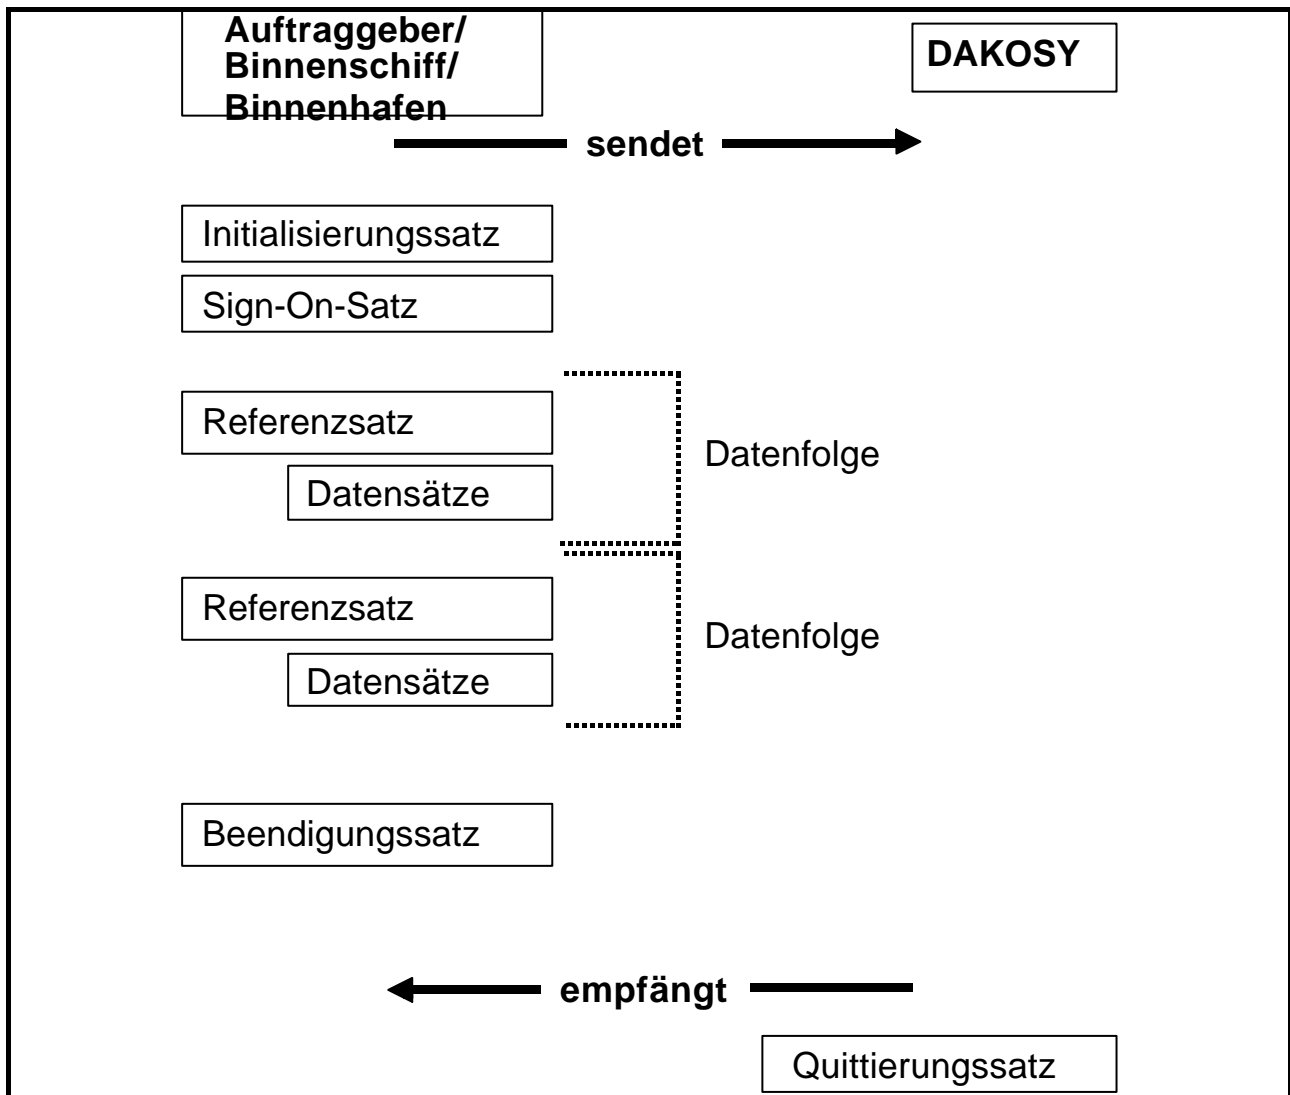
Auftraggeber/
Binnenschiff/
Binnenhafen

DAKOSY

sendet

Initialisierungssatz

Sign-On-Satz

Referenzsatz

Datensätze

Datenfolge

Referenzsatz

Datensätze

Datenfolge

Beendigungssatz

empfängt

Quittierungssatz